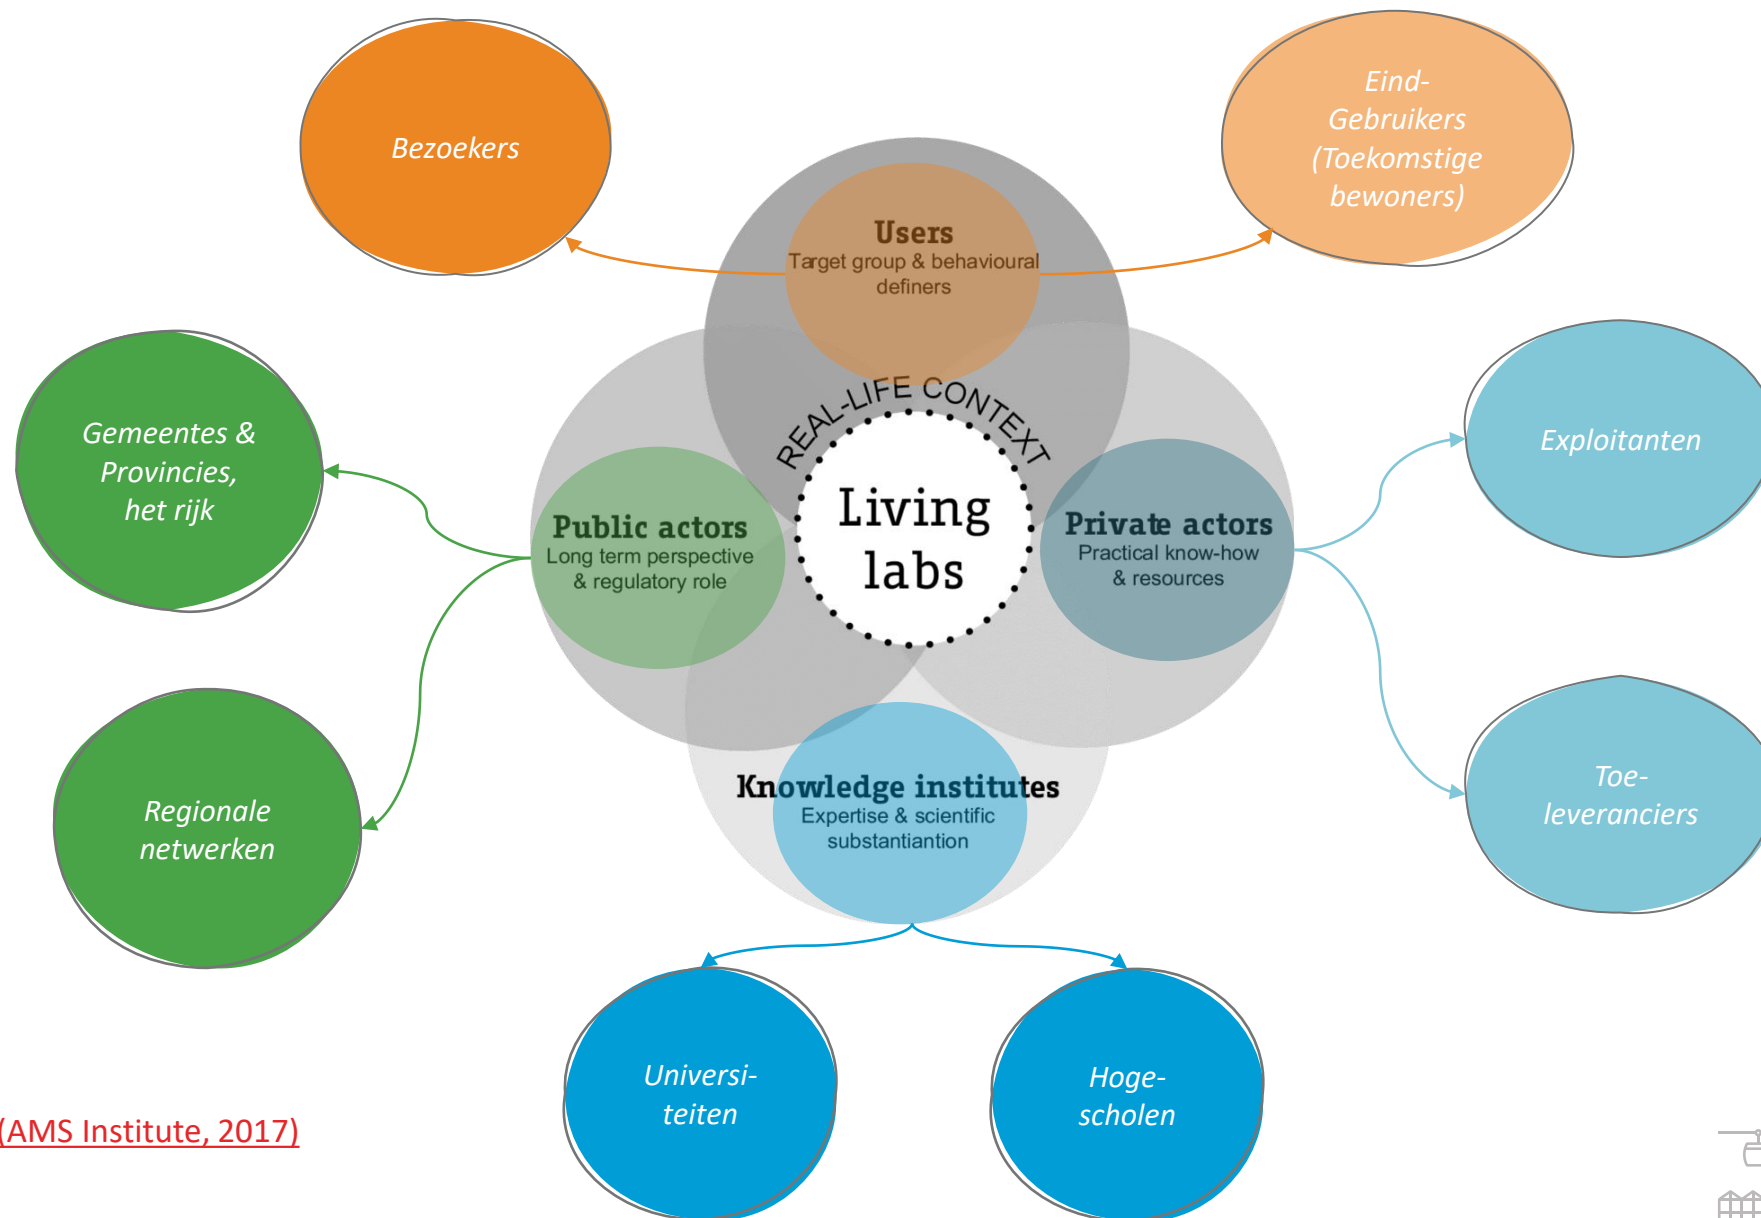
Bezoekers

Eind-Gebruikers (Toekomstige bewoners)

Users
Target group & behavioural definers

REAL-LIFE CONTEXT

Living labs

Gemeentes & Provincies, het rijk

Public actors
Long term perspective & regulatory role

Private actors
Practical know-how & resources

Exploitanten

Regionale netwerken

Knowledge institutes
Expertise & scientific substantiantion

Toe-leveranciers

Universi-teiten

Hoge-scholen

(AMS Institute, 2017)